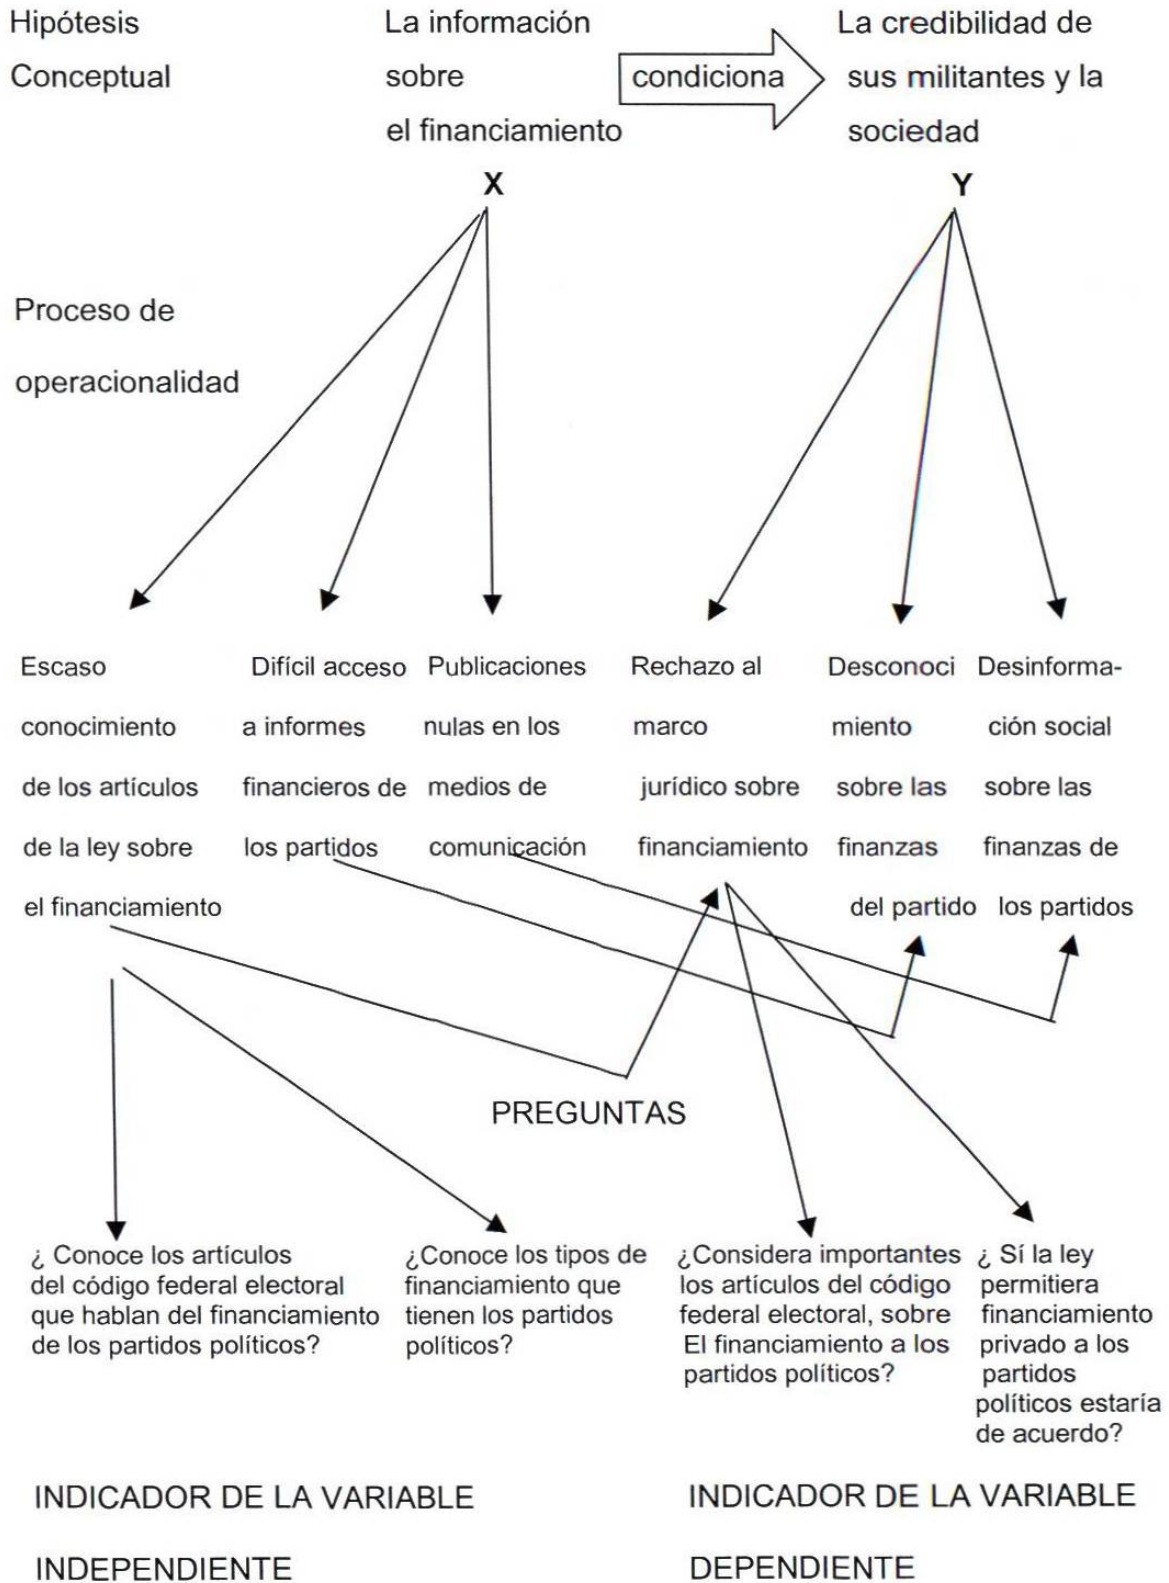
Hipótesis Conceptual

La información sobre el financiamiento

condiciona

La credibilidad de sus militantes y la sociedad

X

Y

Proceso de operacionalidad

Escaso conocimiento de los artículos de la ley sobre el financiamiento

Difícil acceso a informes financieros de los partidos

Publicaciones nulas en los medios de comunicación

Rechazo al marco jurídico sobre financiamiento

Desconocimiento sobre las finanzas del partido

Desinformación social sobre las finanzas de los partidos

PREGUNTAS

¿ Conoce los artículos del código federal electoral que hablan del financiamiento de los partidos políticos?

¿Conoce los tipos de financiamiento que tienen los partidos políticos?

¿Considera importantes los artículos del código federal electoral, sobre El financiamiento a los partidos políticos?

¿ Sí la ley permitiera financiamiento privado a los partidos políticos estaría de acuerdo?

INDICADOR DE LA VARIABLE INDEPENDIENTE

INDICADOR DE LA VARIABLE DEPENDIENTE